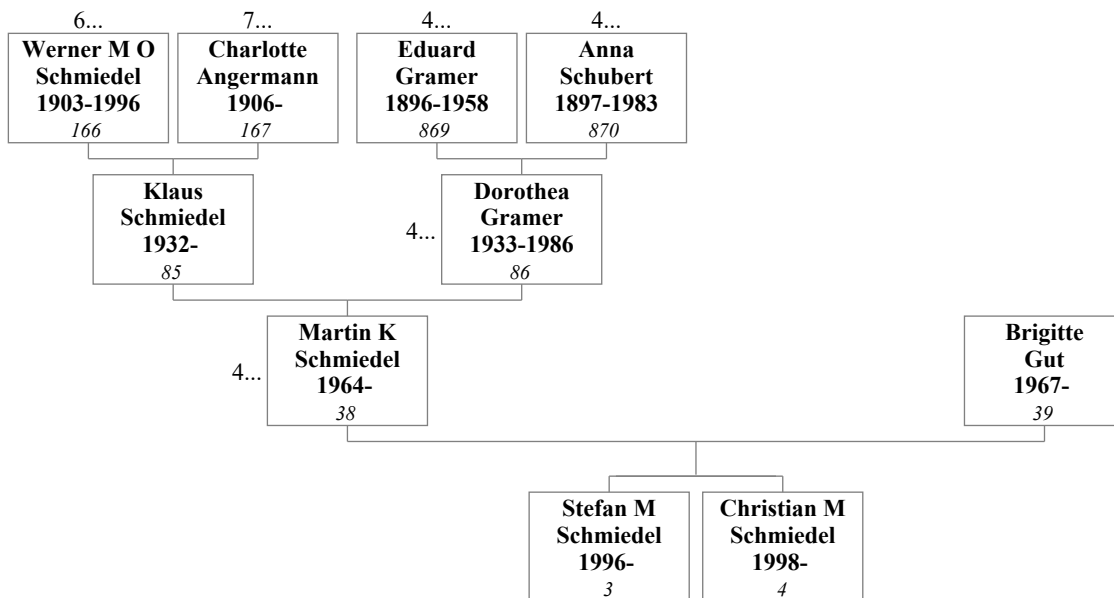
6...
Werner M O Schmiedel 1903-1996
166

7...
Charlotte Angermann 1906-
167

4...
Eduard Gramer 1896-1958
869

4...
Anna Schubert 1897-1983
870

Klaus Schmiedel 1932-
85

4...
Dorothea Gramer 1933-1986
86

4...
Martin K Schmiedel 1964-
38

Brigitte Gut 1967-
39

Stefan M Schmiedel 1996-
3

Christian M Schmiedel 1998-
4